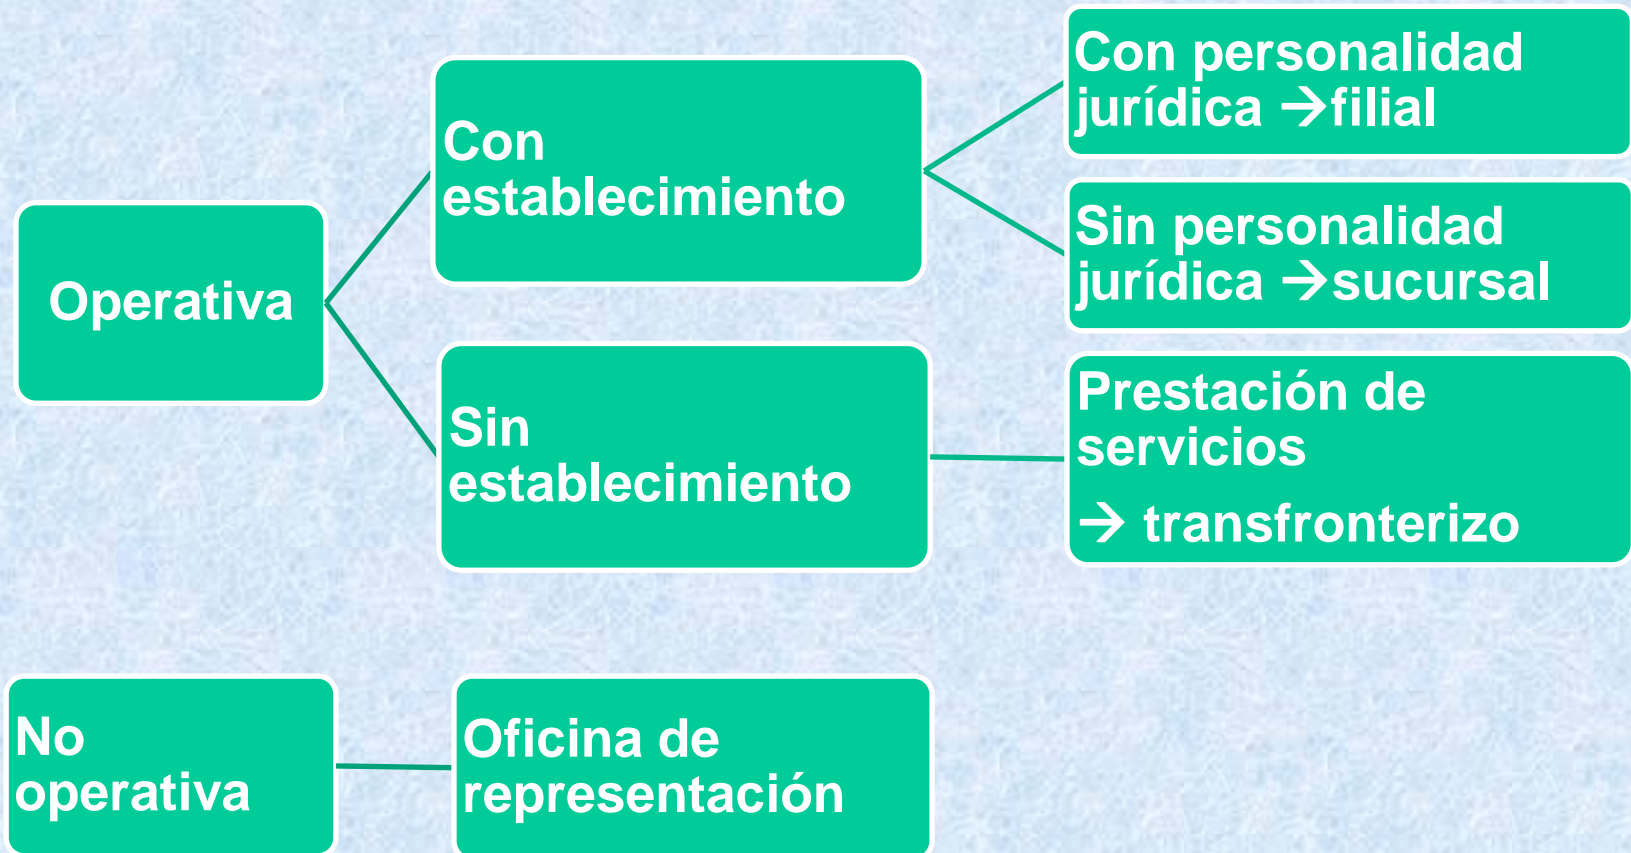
Operativa

Con establecimiento

Con personalidad jurídica →filial

Sin personalidad jurídica →sucursal

Sin establecimiento

Prestación de servicios

→ transfronterizo

No operativa

Oficina de representación